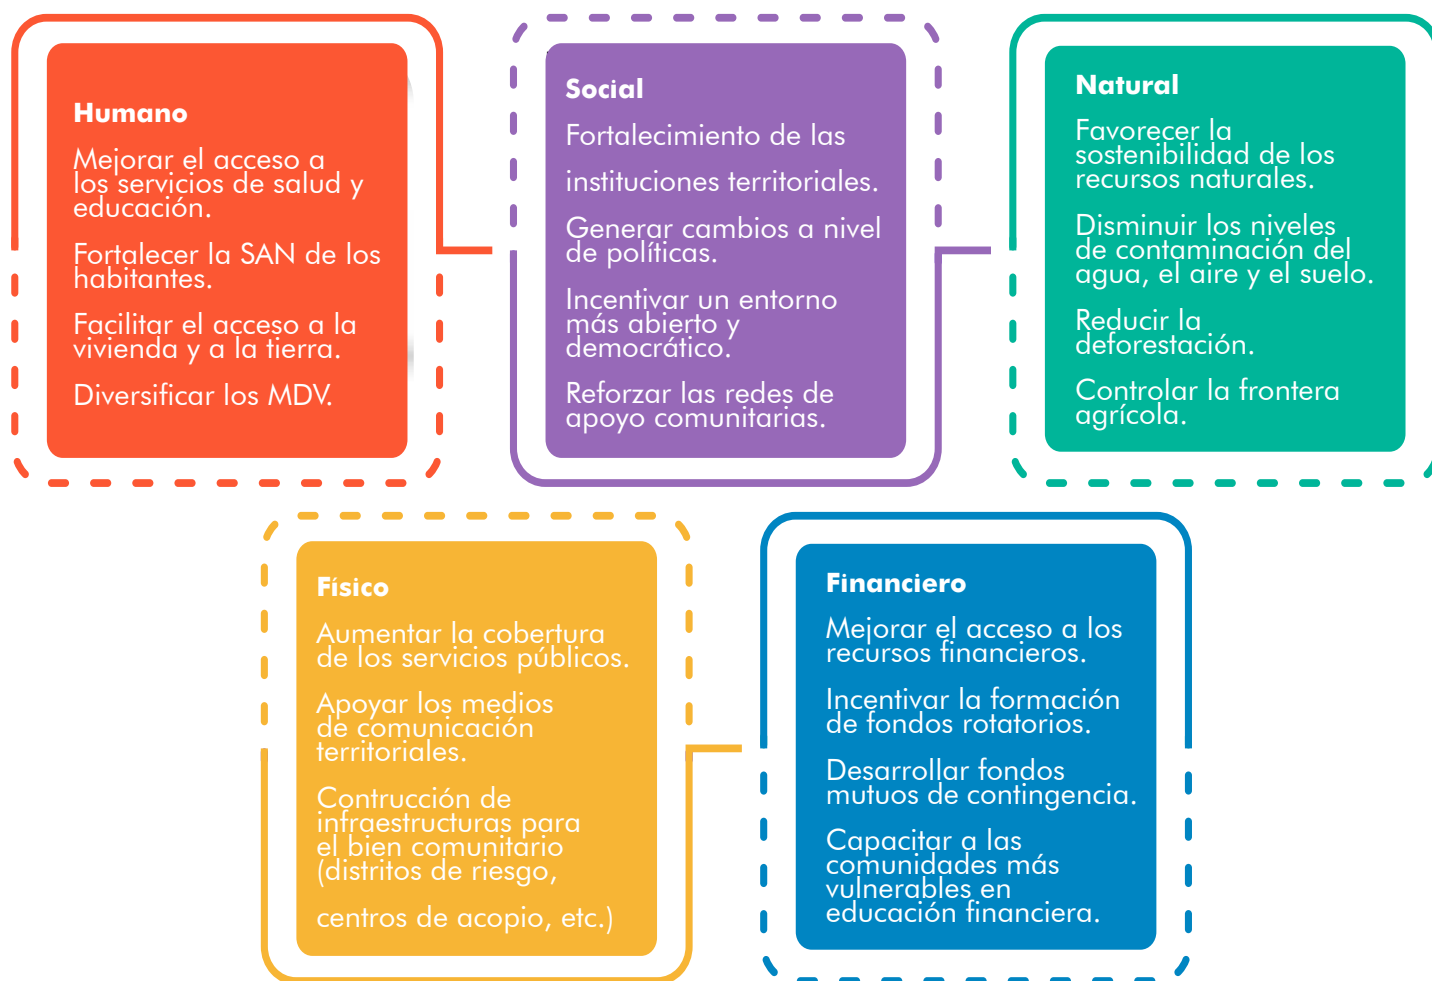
Humano

Mejorar el acceso a los servicios de salud y educación.

Fortalecer la SAN de los habitantes.

Facilitar el acceso a la vivienda y a la tierra.

Diversificar los MDV.

Social

Fortalecimiento de las

instituciones territoriales.

Generar cambios a nivel de políticas.

Incentivar un entorno más abierto y democrático.

Reforzar las redes de apoyo comunitarias.

Natural

Favorecer la sostenibilidad de los recursos naturales.

Disminuir los niveles de contaminación del agua, el aire y el suelo.

Reducir la deforestación.

Controlar la frontera agrícola.

Físico

Aumentar la cobertura de los servicios públicos.

Apoyar los medios de comunicación territoriales.

Contrucción de infraestructuras para el bien comunitario (distritos de riesgo,

centros de acopio, etc.)

Financiero

Mejorar el acceso a los recursos financieros.

Incentivar la formación de fondos rotatorios.

Desarrollar fondos mutuos de contingencia.

Capacitar a las comunidades más vulnerables en educación financiera.